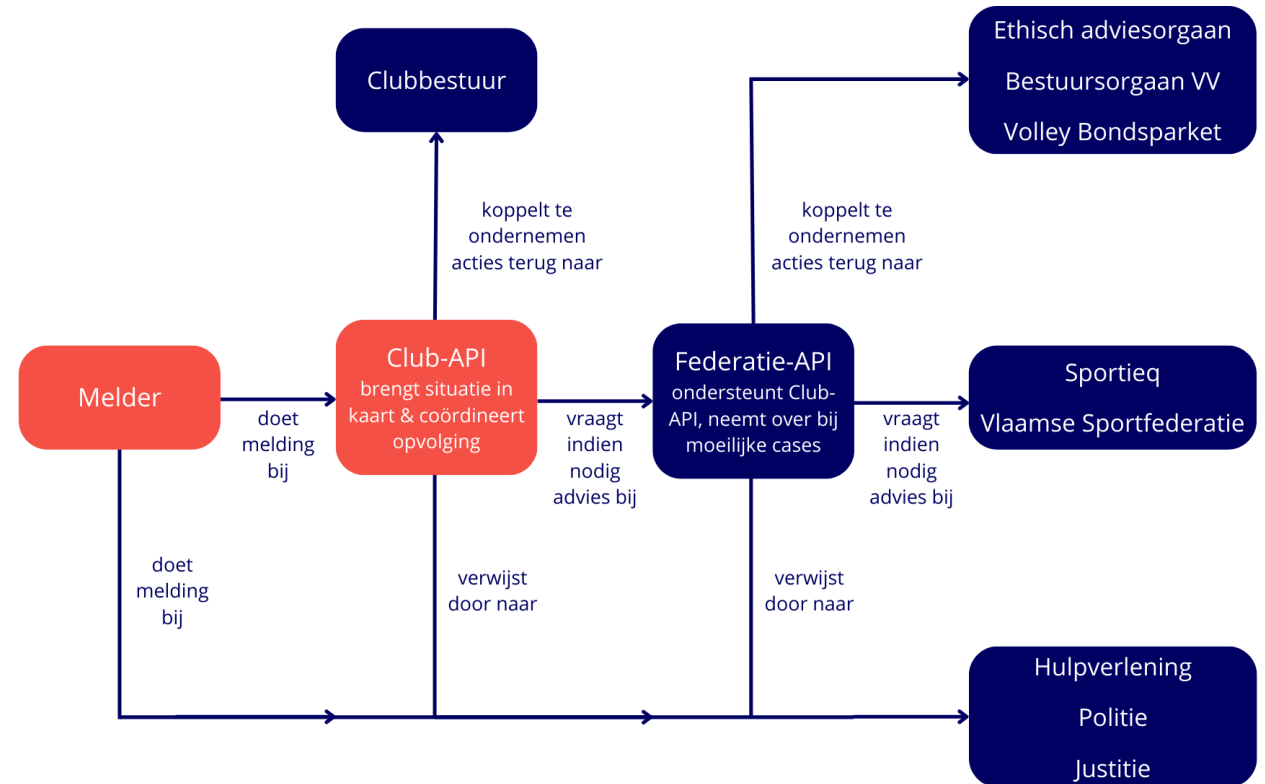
Clubbestuur

Ethisch adviesorgaan

Bestuursorgaan VV

Volley Bondsparket

koppelt te ondernemen acties terug naar

koppelt te ondernemen acties terug naar

Melder

doet melding bij

Club-API

brengt situatie in kaart & coördineert opvolging

vraagt indien nodig advies bij

Federatie-API

ondersteunt Club-API, neemt over bij moeilijke cases

vraagt indien nodig advies bij

Sportieq

Vlaamse Sportfederatie

doet melding bij

verwijst door naar

verwijst door naar

Hulpverlening

Politie

Justitie